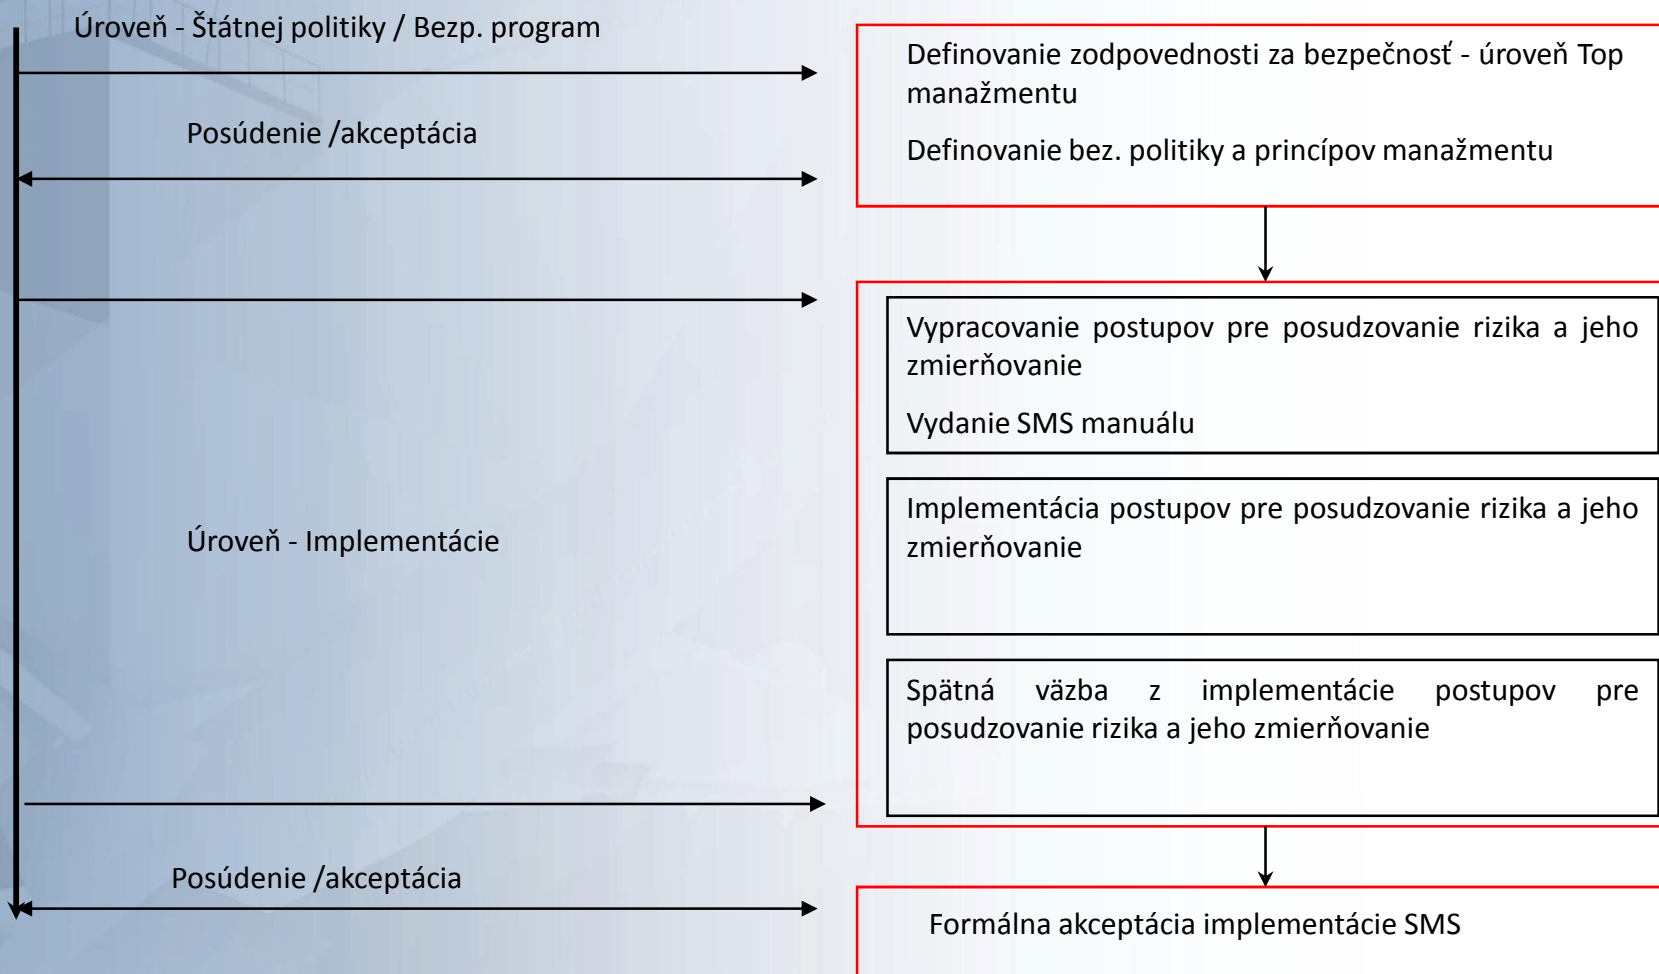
Úroveň - Štátnej politiky / Bezp. program

Posúdenie /akceptácia

Definovanie zodpovednosti za bezpečnosť - úroveň Top manažmentu

Definovanie bez. politiky a princípov manažmentu

Vypracovanie postupov pre posudzovanie rizika a jeho zmierňovanie

Vydanie SMS manuálu

Úroveň - Implementácie

Implementácia postupov pre posudzovanie rizika a jeho zmierňovanie

Spätná väzba z implementácie postupov pre posudzovanie rizika a jeho zmierňovanie

Posúdenie /akceptácia

Formálna akceptácia implementácie SMS